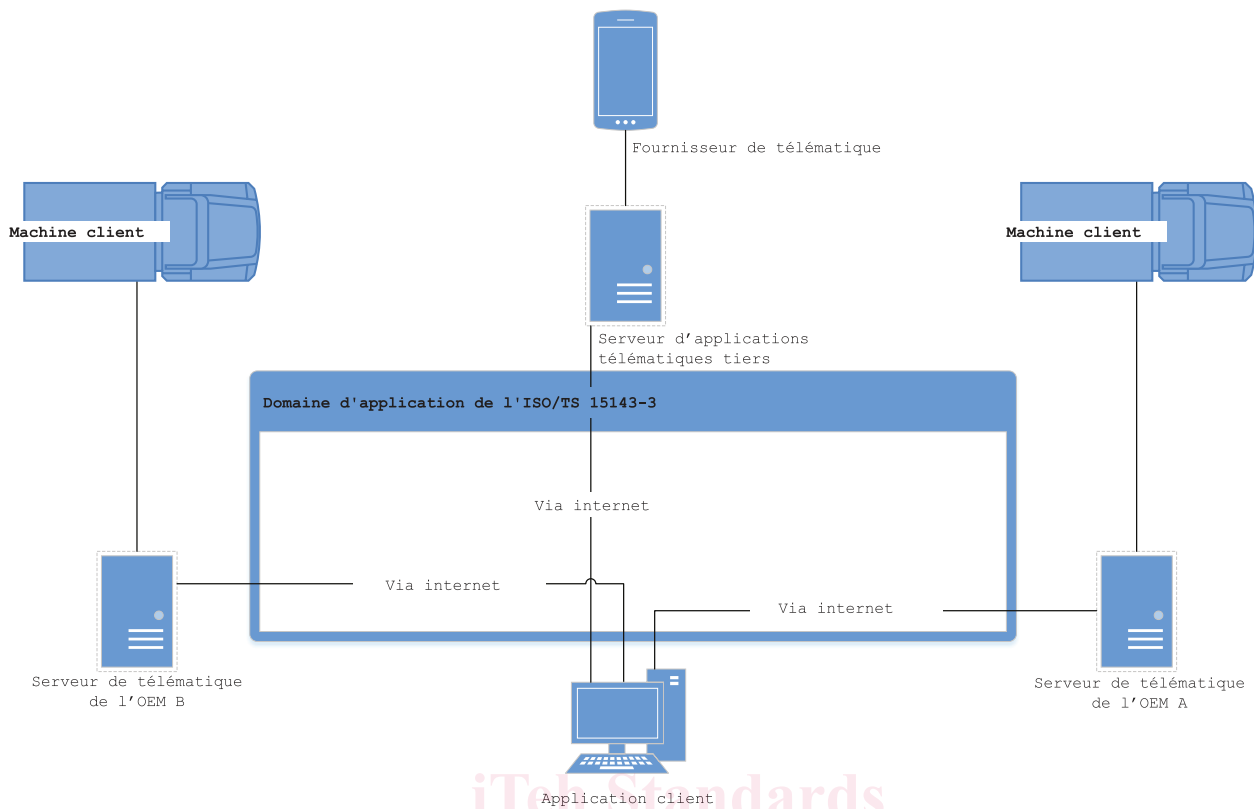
Fournisseur de télématique

Machine client

Machine client

Serveur d'applications télématiques tiers

Domaine d'application de l'ISO/TS 15143-3

Via internet

Via internet

Via internet

Serveur de télématique de l'OEM B

Serveur de télématique de l'OEM A

iTeh Standards

Application client